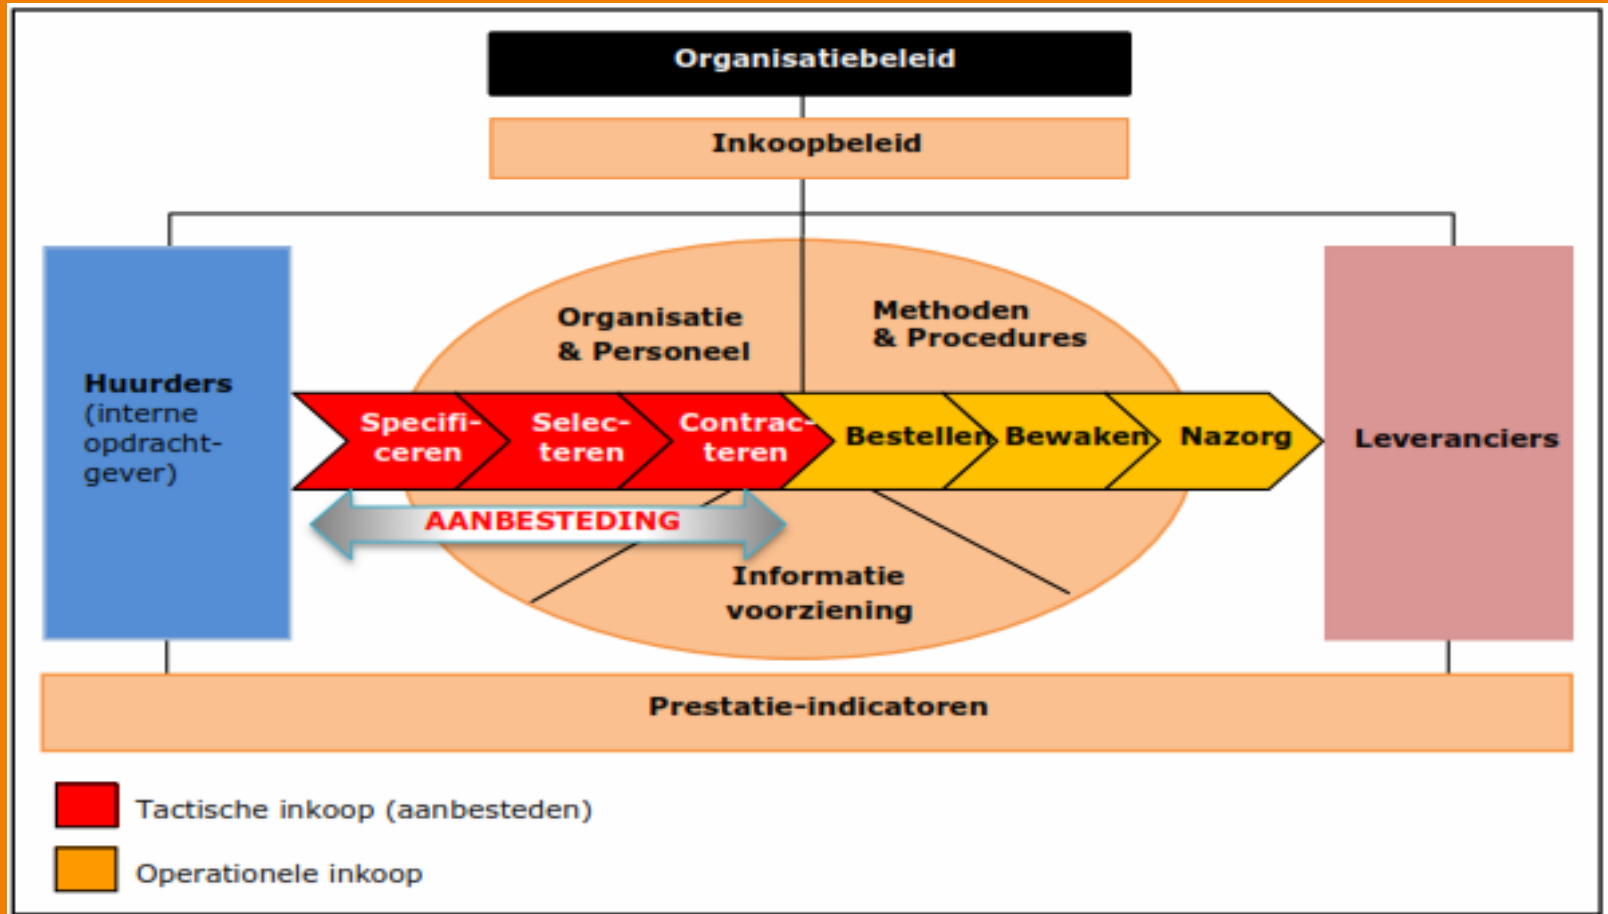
Organisatiebeleid

Inkoopbeleid

Huurders (interne opdrachtgever)

Organisatie & Personeel

Methoden & Procedures

Specificeren

Selecteren

Contracteren

Bestellen

Bewaken

Nazorg

Leveranciers

AANBESTEDING

Informatie voorziening

Prestatie-indicatoren

Tactische inkoop (aanbesteden)

Operationele inkoop